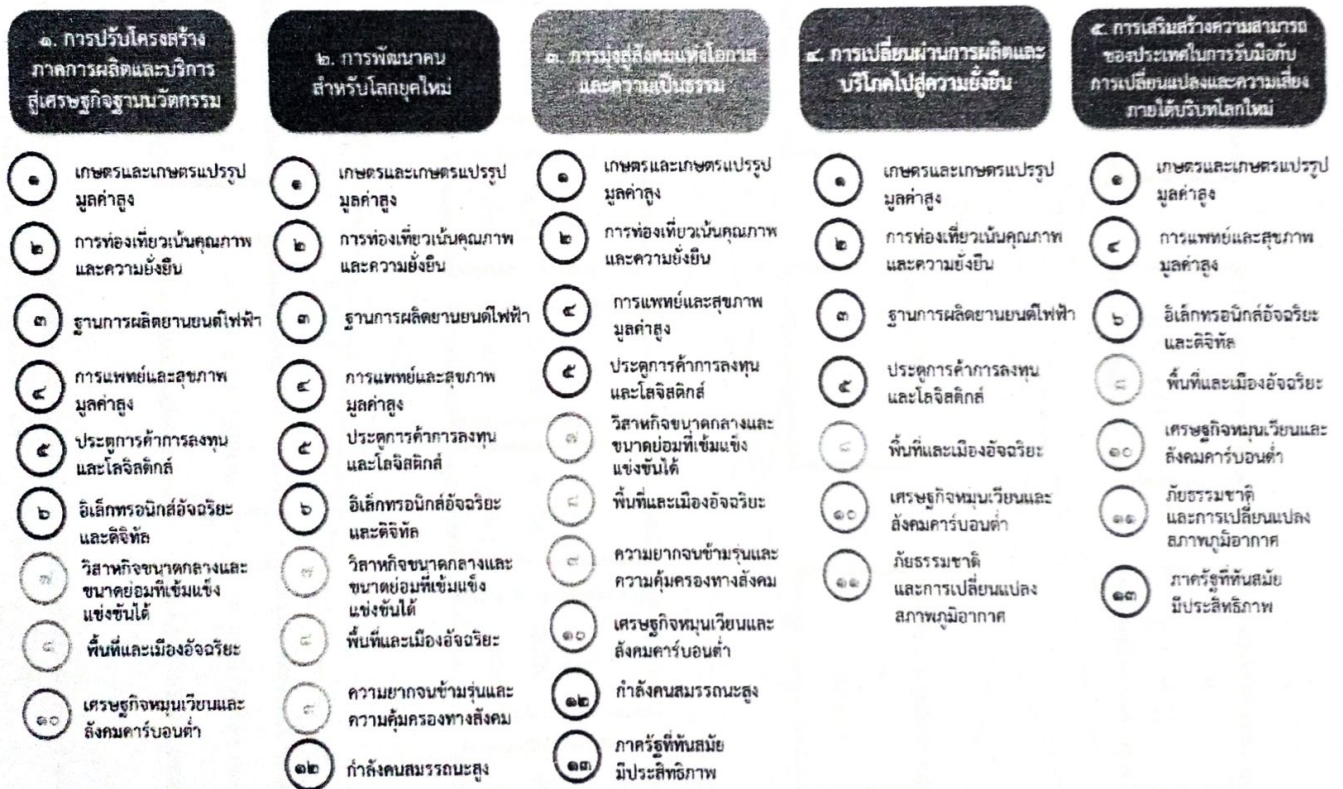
๑. การปรับโครงสร้างภาคการผลิตและบริการสู่เศรษฐกิจฐานนวัตกรรม

๑ เกษตรและเกษตรแปรรูปมูลค่าสูง

๒ การท่องเที่ยวเน้นคุณภาพและความยั่งยืน

๓ ฐานการผลิตยานยนต์ไฟฟ้า

๔ การแพทย์และสุขภาพมูลค่าสูง

๕ ประตูการค้าการลงทุนและโลจิสติกส์

๖ อิเล็กทรอนิกส์อัจฉริยะและดิจิทัล

๗ วิสาหกิจขนาดกลางและขนาดย่อมที่เข้มแข็งแข่งขันได้

๘ พื้นที่และเมืองอัจฉริยะ

๑๐ เศรษฐกิจหมุนเวียนและสังคมคาร์บอนต่ำ

๒. การพัฒนาคนสำหรับโลกยุคใหม่

๑ เกษตรและเกษตรแปรรูปมูลค่าสูง

๒ การท่องเที่ยวเน้นคุณภาพและความยั่งยืน

๓ ฐานการผลิตยานยนต์ไฟฟ้า

๔ การแพทย์และสุขภาพมูลค่าสูง

๕ ประตูการค้าการลงทุนและโลจิสติกส์

๖ อิเล็กทรอนิกส์อัจฉริยะและดิจิทัล

๗ วิสาหกิจขนาดกลางและขนาดย่อมที่เข้มแข็งแข่งขันได้

๘ พื้นที่และเมืองอัจฉริยะ

๙ ความยากจนข้ามรุ่นและความคุ้มครองทางสังคม

๑๒ กำลังคนสมรรถนะสูง

๓. การมุ่งสู่สังคมแห่งโอกาสและความเป็นธรรม

๑ เกษตรและเกษตรแปรรูปมูลค่าสูง

๒ การท่องเที่ยวเน้นคุณภาพและความยั่งยืน

๔ การแพทย์และสุขภาพมูลค่าสูง

๕ ประตูการค้าการลงทุนและโลจิสติกส์

๗ วิสาหกิจขนาดกลางและขนาดย่อมที่เข้มแข็งแข่งขันได้

๘ พื้นที่และเมืองอัจฉริยะ

๙ ความยากจนข้ามรุ่นและความคุ้มครองทางสังคม

๑๐ เศรษฐกิจหมุนเวียนและสังคมคาร์บอนต่ำ

๑๒ กำลังคนสมรรถนะสูง

๑๓ ภาครัฐที่ทันสมัยมีประสิทธิภาพ

๔. การเปลี่ยนผ่านการผลิตและบริโภคไปสู่ความยั่งยืน

๑ เกษตรและเกษตรแปรรูปมูลค่าสูง

๒ การท่องเที่ยวเน้นคุณภาพและความยั่งยืน

๓ ฐานการผลิตยานยนต์ไฟฟ้า

๕ ประตูการค้าการลงทุนและโลจิสติกส์

๘ พื้นที่และเมืองอัจฉริยะ

๑๐ เศรษฐกิจหมุนเวียนและสังคมคาร์บอนต่ำ

๑๑ ภัยธรรมชาติและการเปลี่ยนแปลงสภาพภูมิอากาศ

๕. การเสริมสร้างความสามารถของประเทศในการรับมือกับการเปลี่ยนแปลงและความเสี่ยงภายใต้บริบทโลกใหม่

๑ เกษตรและเกษตรแปรรูปมูลค่าสูง

๔ การแพทย์และสุขภาพมูลค่าสูง

๖ อิเล็กทรอนิกส์อัจฉริยะและดิจิทัล

๘ พื้นที่และเมืองอัจฉริยะ

๑๐ เศรษฐกิจหมุนเวียนและสังคมคาร์บอนต่ำ

๑๑ ภัยธรรมชาติและการเปลี่ยนแปลงสภาพภูมิอากาศ

๑๓ ภาครัฐที่ทันสมัยมีประสิทธิภาพ